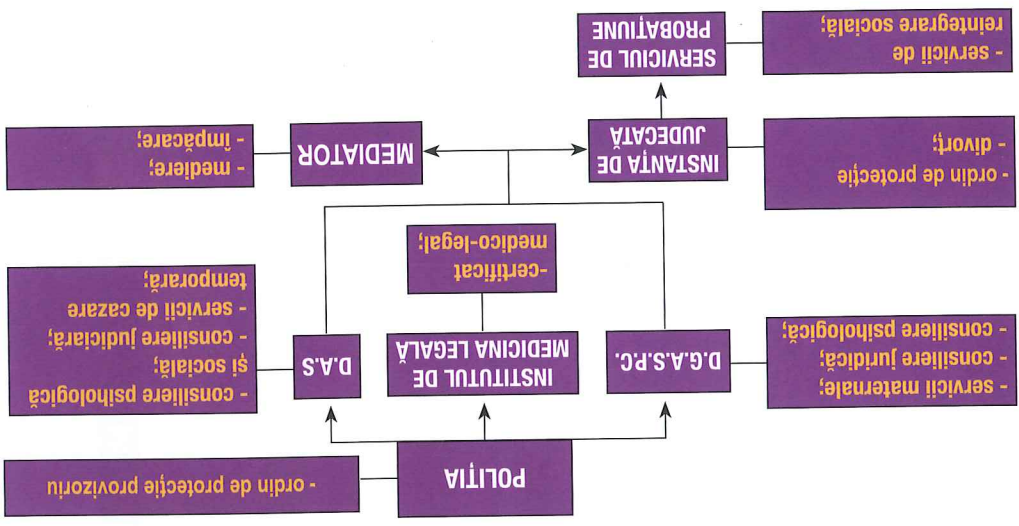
- servicii de reintegrare socială;

SERVICIUL DE PROBAȚIUNE

INSTANȚA DE JUDECATĂ

- ordin de protecție
- divorț;

- mediere;
- împăcare;

MEDIATOR

-certificat medico-legal;

- consiliere psihologică și socială;
- consiliere judiciară;
- servicii de cazare temporară;

D.A.S

INSTITUTUL DE MEDICINĂ LEGALĂ

D.G.A.S.P.C.

- servicii materiale;
- consiliere juridică;
- consiliere psihologică;

POLIȚIA

- ordin de protecție provizoriu